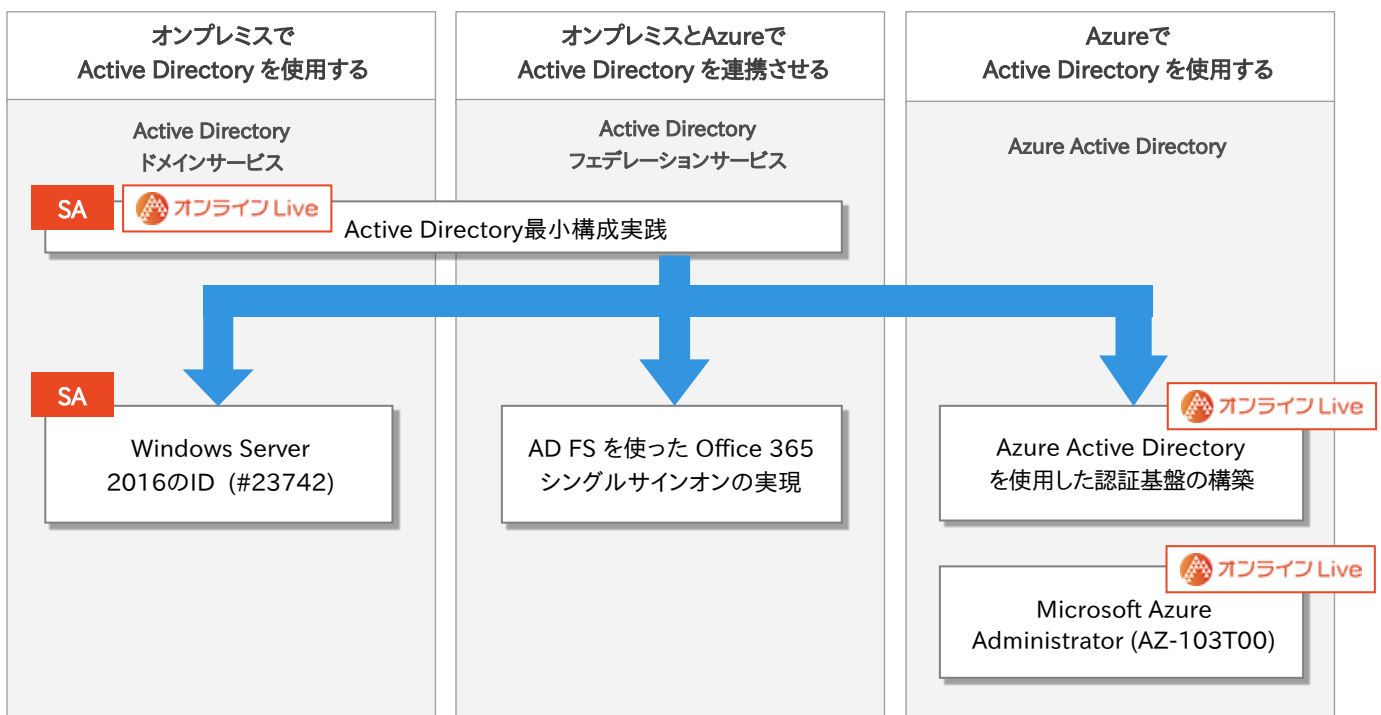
オンプレミスで
Active Directory を使用する

オンプレミスとAzureで
Active Directory を連携させる

Azureで
Active Directory を使用する

Active Directory
ドメインサービス

Active Directory
フェデレーションサービス

Azure Active Directory

SA

オンライン Live

Active Directory最小構成実践

SA

Windows Server
2016のID (#23742)

AD FS を使った Office 365
シングルサインオンの実現

オンライン Live

Azure Active Directory
を使用した認証基盤の構築

オンライン Live

Microsoft Azure
Administrator (AZ-103T00)